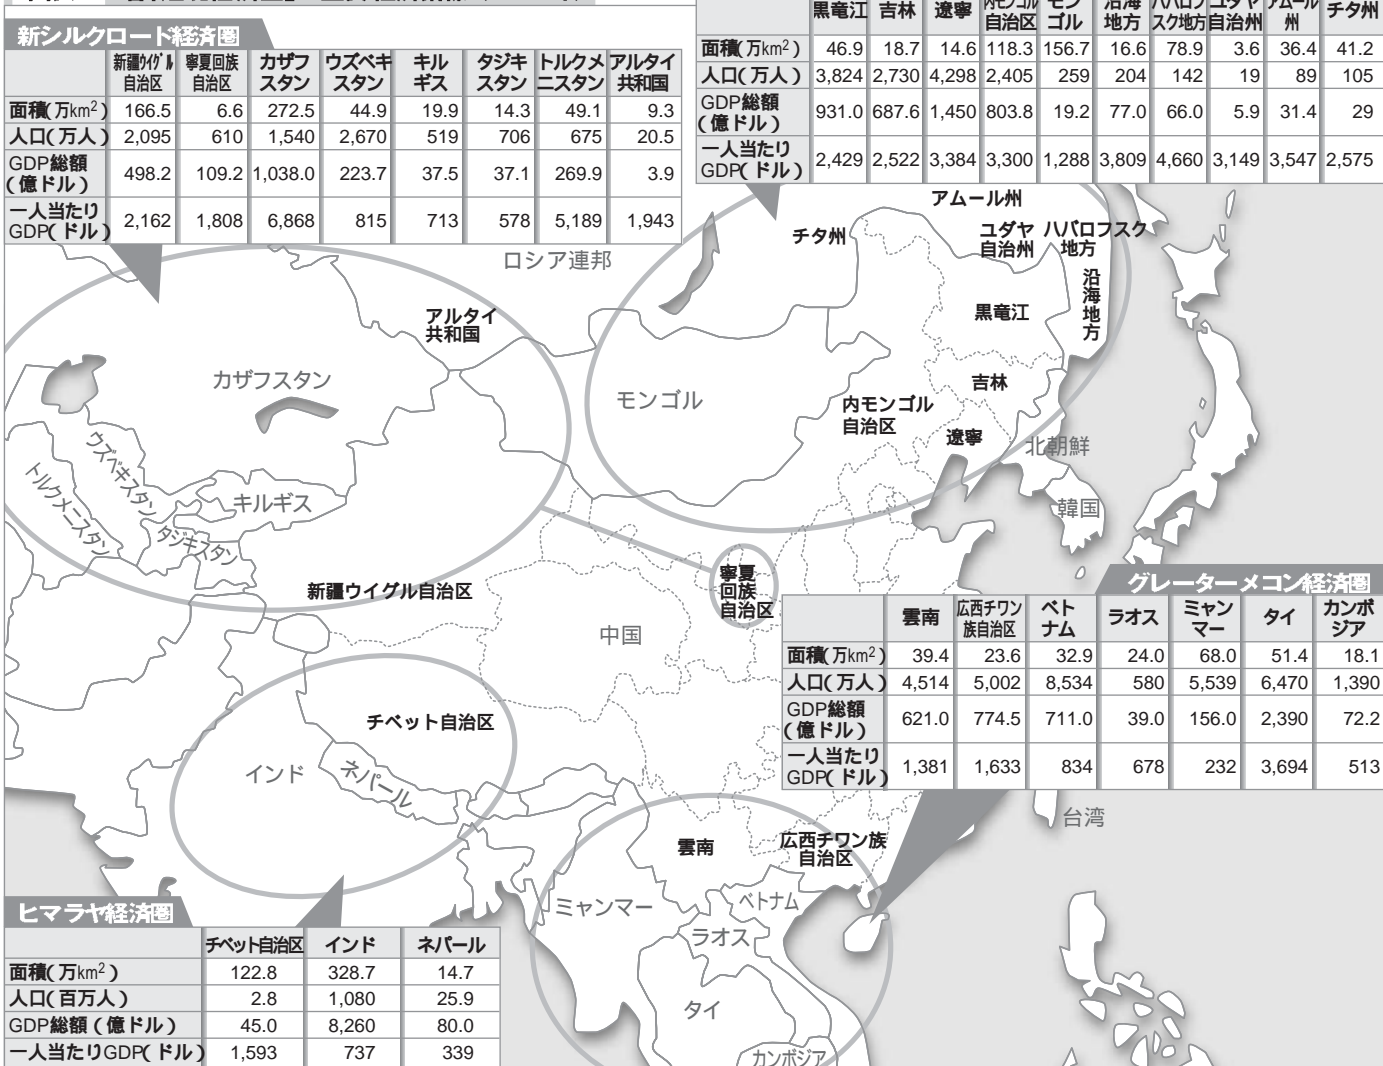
新シルクロード経済圏

| | 新疆ウイグル自治区 | 寧夏回族自治区 | カザフスタン | ウズベキスタン | キルギス | タジキスタン | トルクメニスタン | アルタイ共和国 |
|---|---|---|---|---|---|---|---|---|
| 面積(万$km^2$) | 166.5 | 6.6 | 272.5 | 44.9 | 19.9 | 14.3 | 49.1 | 9.3 |
| 人口(万人) | 2,095 | 610 | 1,540 | 2,670 | 519 | 706 | 675 | 20.5 |
| GDP総額(億ドル) | 498.2 | 109.2 | 1,038.0 | 223.7 | 37.5 | 37.1 | 269.9 | 3.9 |
| 一人当たりGDP(ドル) | 2,162 | 1,808 | 6,868 | 815 | 713 | 578 | 5,189 | 1,943 |

| | 黒竜江 | 吉林 | 遼寧 | 内モンゴル自治区 | モンゴル | 沿海地方 | ハバロフスク地方 | ユダヤ自治州 | アムール州 | チタ州 |
|---|---|---|---|---|---|---|---|---|---|---|
| 面積(万$km^2$) | 46.9 | 18.7 | 14.6 | 118.3 | 156.7 | 16.6 | 78.9 | 3.6 | 36.4 | 41.2 |
| 人口(万人) | 3,824 | 2,730 | 4,298 | 2,405 | 259 | 204 | 142 | 19 | 89 | 105 |
| GDP総額(億ドル) | 931.0 | 687.6 | 1,450 | 803.8 | 19.2 | 77.0 | 66.0 | 5.9 | 31.4 | 29 |
| 一人当たりGDP(ドル) | 2,429 | 2,522 | 3,384 | 3,300 | 1,288 | 3,809 | 4,660 | 3,149 | 3,547 | 2,575 |

アムール州
チタ州
ユダヤ自治州
ハバロフスク地方
沿海地方
黒竜江
ロシア連邦
アルタイ共和国
カザフスタン
モンゴル
吉林
内モンゴル自治区
遼寧
北朝鮮
韓国
ウズベキスタン
トルクメニスタン
キルギス
タジキスタン
新疆ウイグル自治区
寧夏回族自治区
中国

グレーターメコン経済圏

| | 雲南 | 広西チワン族自治区 | ベトナム | ラオス | ミャンマー | タイ | カンボジア |
|---|---|---|---|---|---|---|---|
| 面積(万$km^2$) | 39.4 | 23.6 | 32.9 | 24.0 | 68.0 | 51.4 | 18.1 |
| 人口(万人) | 4,514 | 5,002 | 8,534 | 580 | 5,539 | 6,470 | 1,390 |
| GDP総額(億ドル) | 621.0 | 774.5 | 711.0 | 39.0 | 156.0 | 2,390 | 72.2 |
| 一人当たりGDP(ドル) | 1,381 | 1,633 | 834 | 678 | 232 | 3,694 | 513 |

チベット自治区
インド
ネパール
台湾
雲南
広西チワン族自治区
ミャンマー
ベトナム
ラオス
タイ
カンボジア

ヒマラヤ経済圏

| | チベット自治区 | インド | ネパール |
|---|---|---|---|
| 面積(万$km^2$) | 122.8 | 328.7 | 14.7 |
| 人口(百万人) | 2.8 | 1,080 | 25.9 |
| GDP総額(億ドル) | 45.0 | 8,260 | 80.0 |
| 一人当たりGDP(ドル) | 1,593 | 737 | 339 |